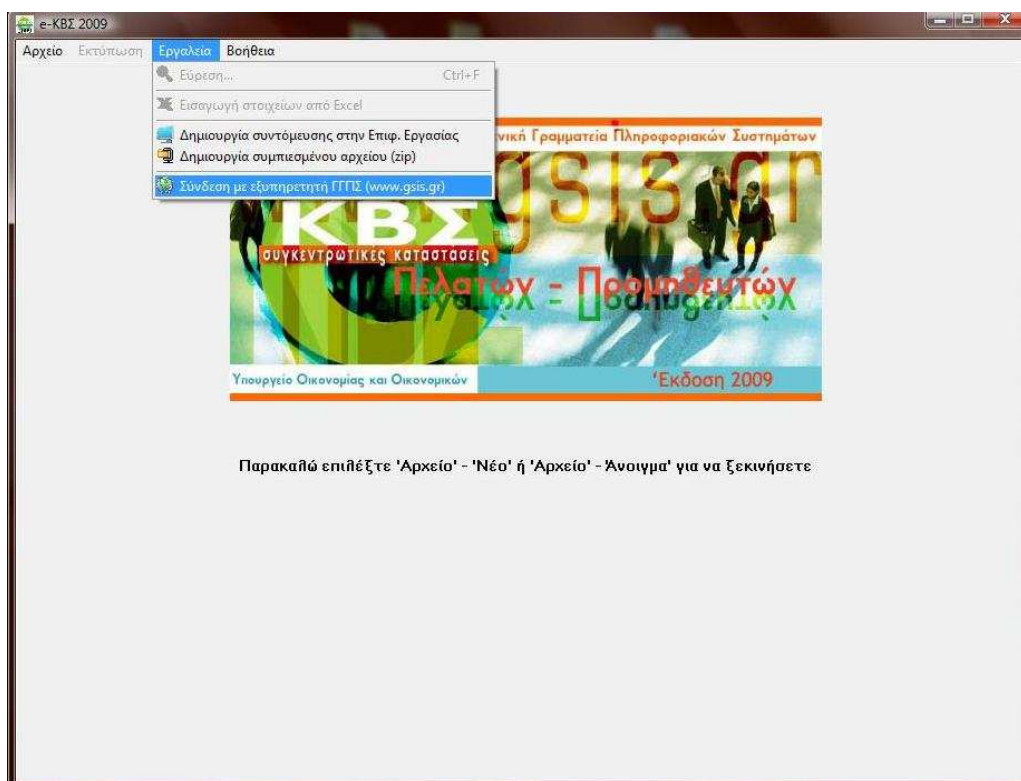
e-ΚΒΣ 2009

Αρχείο Εκτύπωση Εργαλεία Βοήθεια

Εύρεση... Ctrl+F

Εισαγωγή στοιχείων από Excel

Δημιουργία συντόμευσης στην Επιφ. Εργασίας

Δημιουργία συμπιεσμένου αρχείου (zip)

Σύνδεση με εξυπηρετητή ΓΓΠΣ (www.gsis.gr)

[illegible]νική Γραμματεία Πληροφοριακών Συστημάτων

gsis.gr

ΚΒΣ

συγκεντρωτικές καταστάσεις

Πελατών - Προμηθευτών

Υπουργείο Οικονομίας και Οικονομικών

Έκδοση 2009

Παρακαλώ επιλέξτε 'Αρχείο' - 'Νέο' ή 'Αρχείο' - 'Άνοιγμα' για να ξεκινήσετε